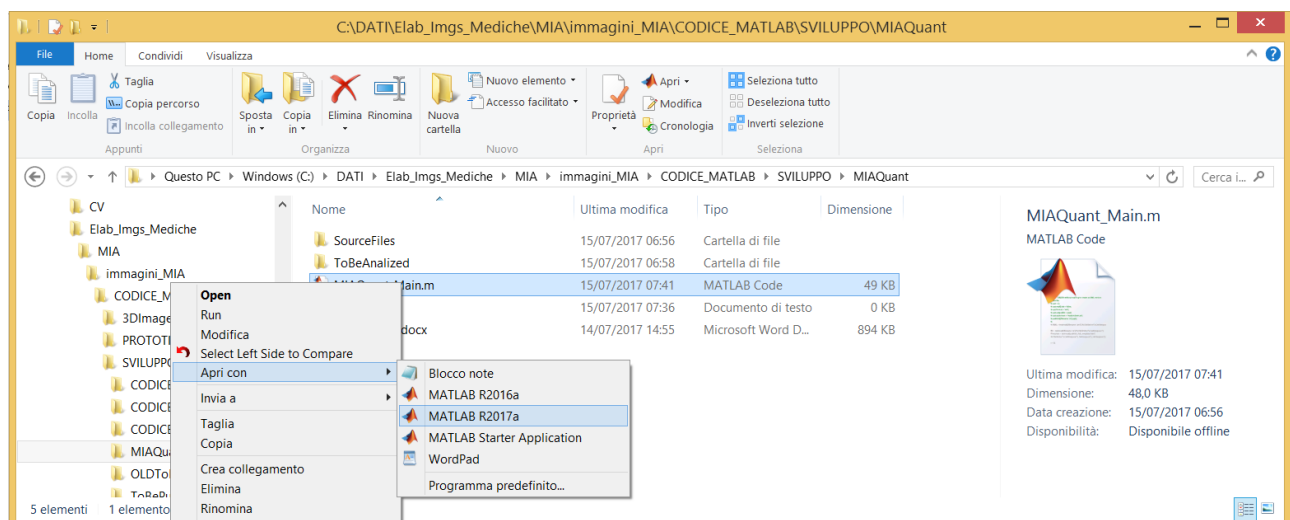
C:\DATI\Elab_Imgs_Mediche\MIA\immagini_MIA\CODICE_MATLAB\SVILUPPO\MIAQuant

File Home Condividi Visualizza

Copia Incolla Taglia Copia percorso Incolla collegamento Appunti

Sposta in Copia in Elimina Rinomina Organizza

Nuova cartella Nuovo elemento Accesso facilitato Nuovo

Proprietà Apri Modifica Cronologia Apri

Seleziona tutto Deseleziona tutto Inverti selezione Seleziona

Questo PC › Windows (C:) › DATI › Elab_Imgs_Mediche › MIA › immagini_MIA › CODICE_MATLAB › SVILUPPO › MIAQuant

Cerca i...

CV
Elab_Imgs_Mediche
MIA
immagini_MIA
CODICE_M
3DImage
PROTOTI
SVILUPPO
CODICE
CODICE
CODICE
MIAQua
OLDTo
ToBeAn

| Nome | Ultima modifica | Tipo | Dimensione |
|---|---|---|---|
| SourceFiles | 15/07/2017 06:56 | Cartella di file | |
| ToBeAnalized | 15/07/2017 06:58 | Cartella di file | |
| MIAQuant_Main.m | 15/07/2017 07:41 | MATLAB Code | 49 KB |
| | 15/07/2017 07:36 | Documento di testo | 0 KB |
| .docx | 14/07/2017 14:55 | Microsoft Word D... | 894 KB |

Open
Run
Modifica
Select Left Side to Compare
Apri con
Invia a
Taglia
Copia
Crea collegamento
Elimina
Rinomina

Blocco note
MATLAB R2016a
MATLAB R2017a
MATLAB Starter Application
WordPad
Programma predefinito...

MIAQuant_Main.m
MATLAB Code

Ultima modifica: 15/07/2017 07:41
Dimensione: 48,0 KB
Data creazione: 15/07/2017 06:56
Disponibilità: Disponibile offline

5 elementi 1 elemento